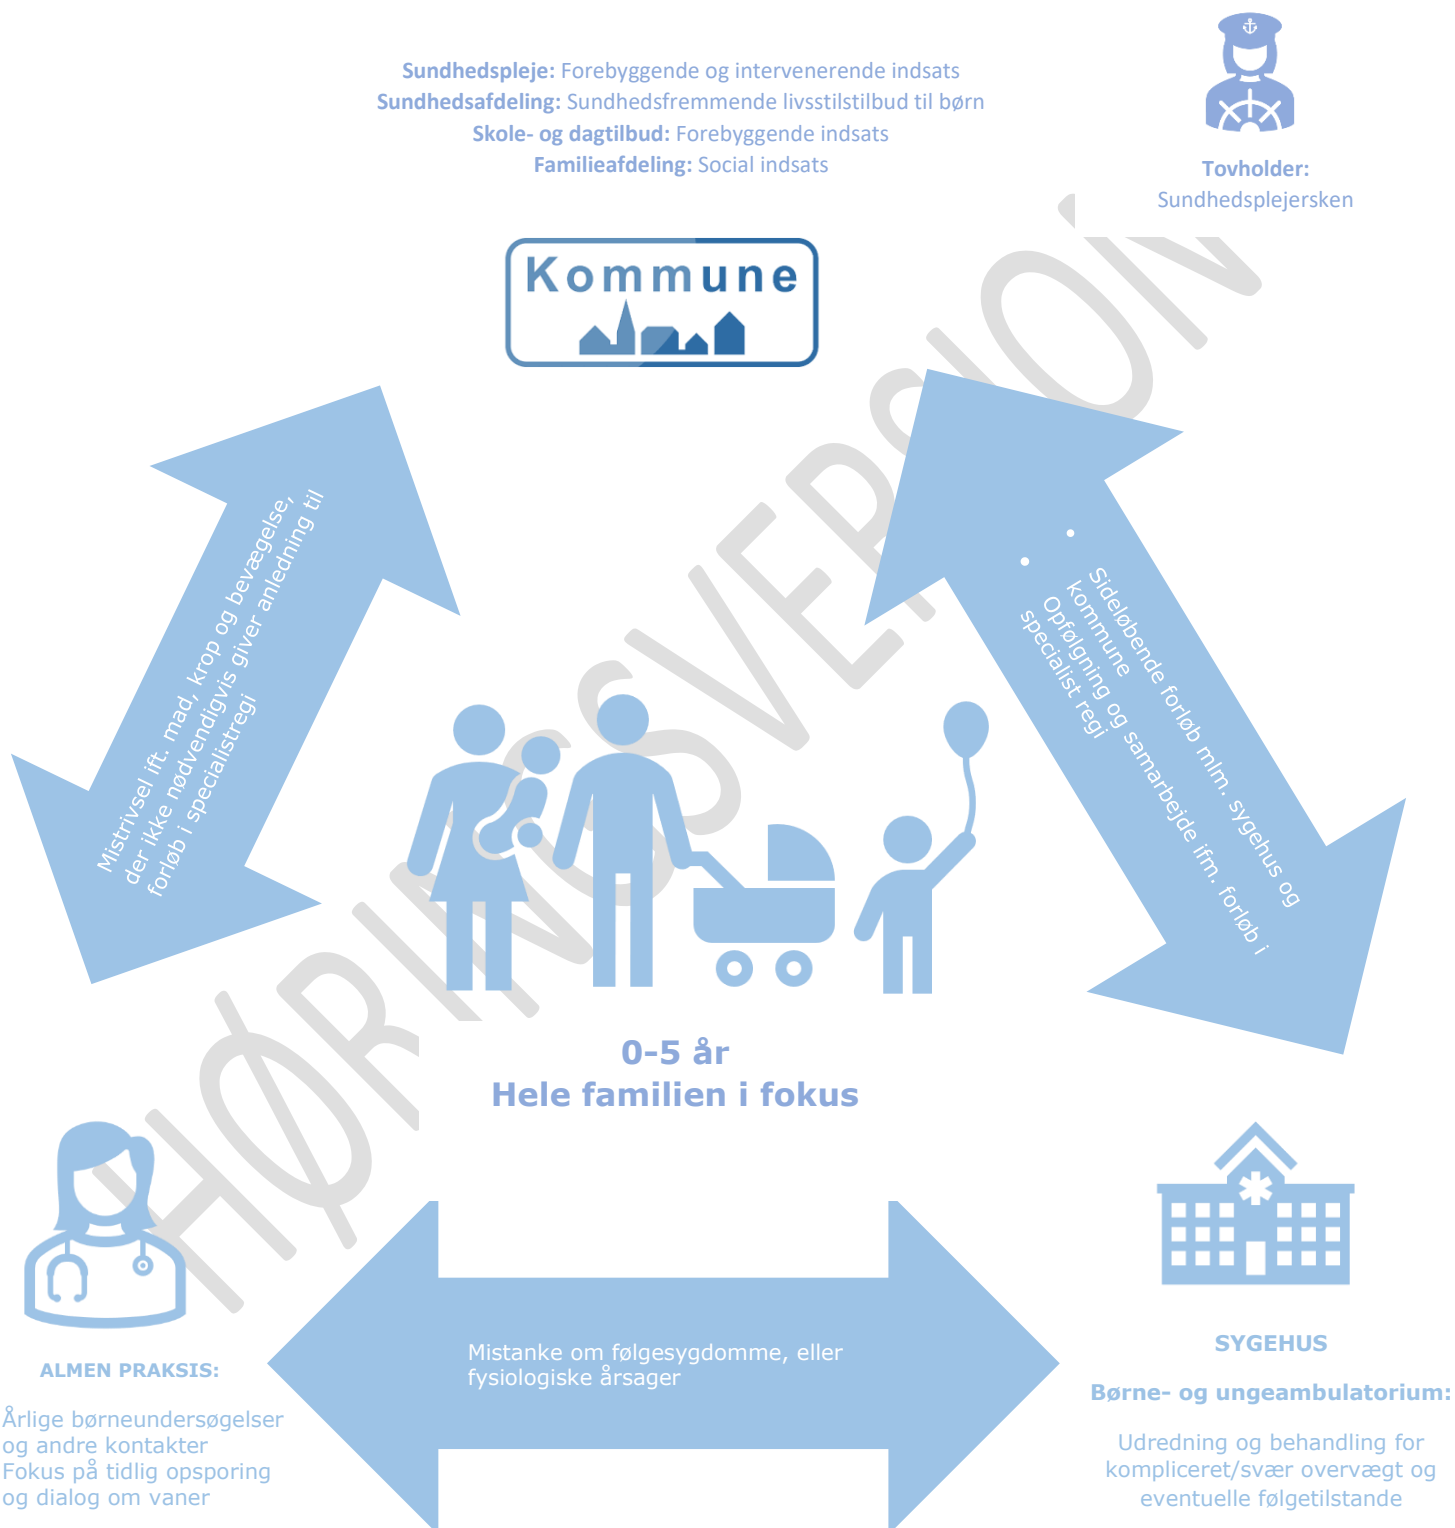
**Sundhedspleje:** Forebyggende og intervenerende indsats
**Sundhedsafdeling:** Sundhedsfremmende livsstilstilbud til børn
**Skole- og dagtilbud:** Forebyggende indsats
**Familieafdeling:** Social indsats

**Tovholder:**
Sundhedsplejersken

Kommune

Mistrivsel ift. mad, krop og bevægelse, der ikke nødvendigvis giver anledning til forløb i specialistregi

• Sideløbende forløb mlm. sygehus og kommune
• Opfølgning og samarbejde ifm. forløb i specialist regi

HØRINGSVERSION

0-5 år
Hele familien i fokus

ALMEN PRAKSIS:

Årlige børneundersøgelser og andre kontakter
Fokus på tidlig opsporing og dialog om vaner

Mistanke om følgesygdomme, eller fysiologiske årsager

SYGEHUS

Børne- og ungeambulatorium:

Udredning og behandling for kompliceret/svær overvægt og eventuelle følgetilstande